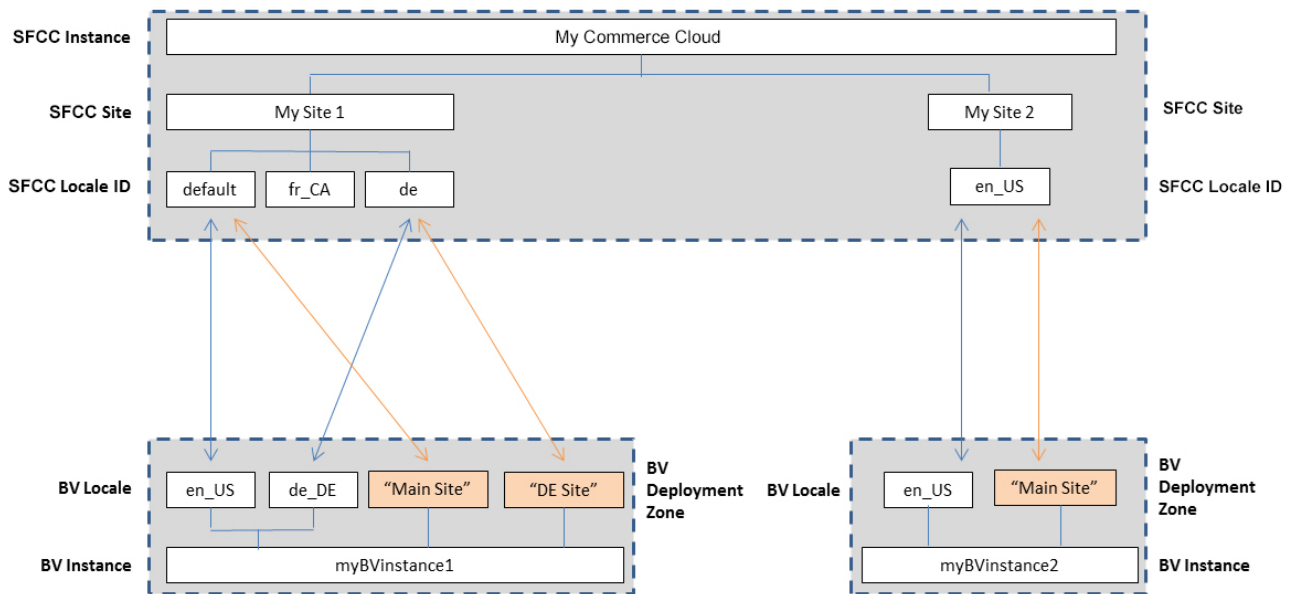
SFCC Instance
My Commerce Cloud
SFCC Site
My Site 1
My Site 2
SFCC Site
SFCC Locale ID
default
fr_CA
de
en_US
SFCC Locale ID

BV Locale
en_US
de_DE
“Main Site”
“DE Site”
BV Deployment Zone
BV Locale
en_US
“Main Site”
BV Deployment Zone
BV Instance
myBVinstance1
myBVinstance2
BV Instance